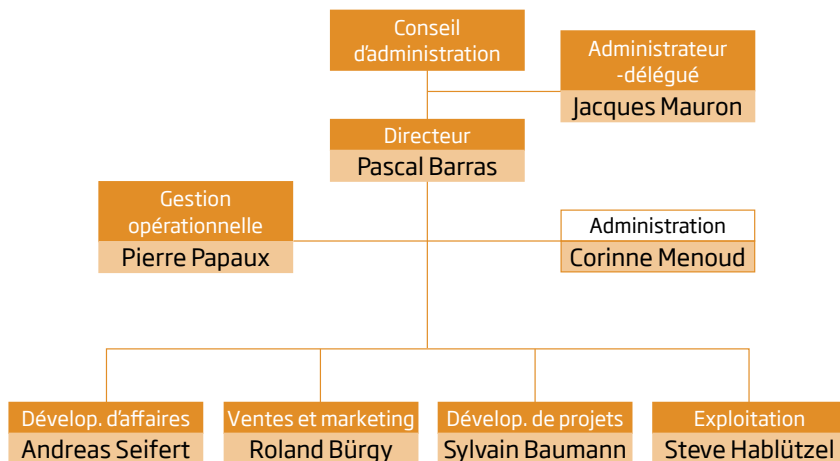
Conseil d'administration

Administrateur -délégué
Jacques Mauron

Directeur
Pascal Barras

Gestion opérationnelle
Pierre Papaux

Administration
Corinne Menoud

Dévelop. d'affaires
Andreas Seifert

Ventes et marketing
Roland Bürgy

Dévelop. de projets
Sylvain Baumann

Exploitation
Steve Hablützel